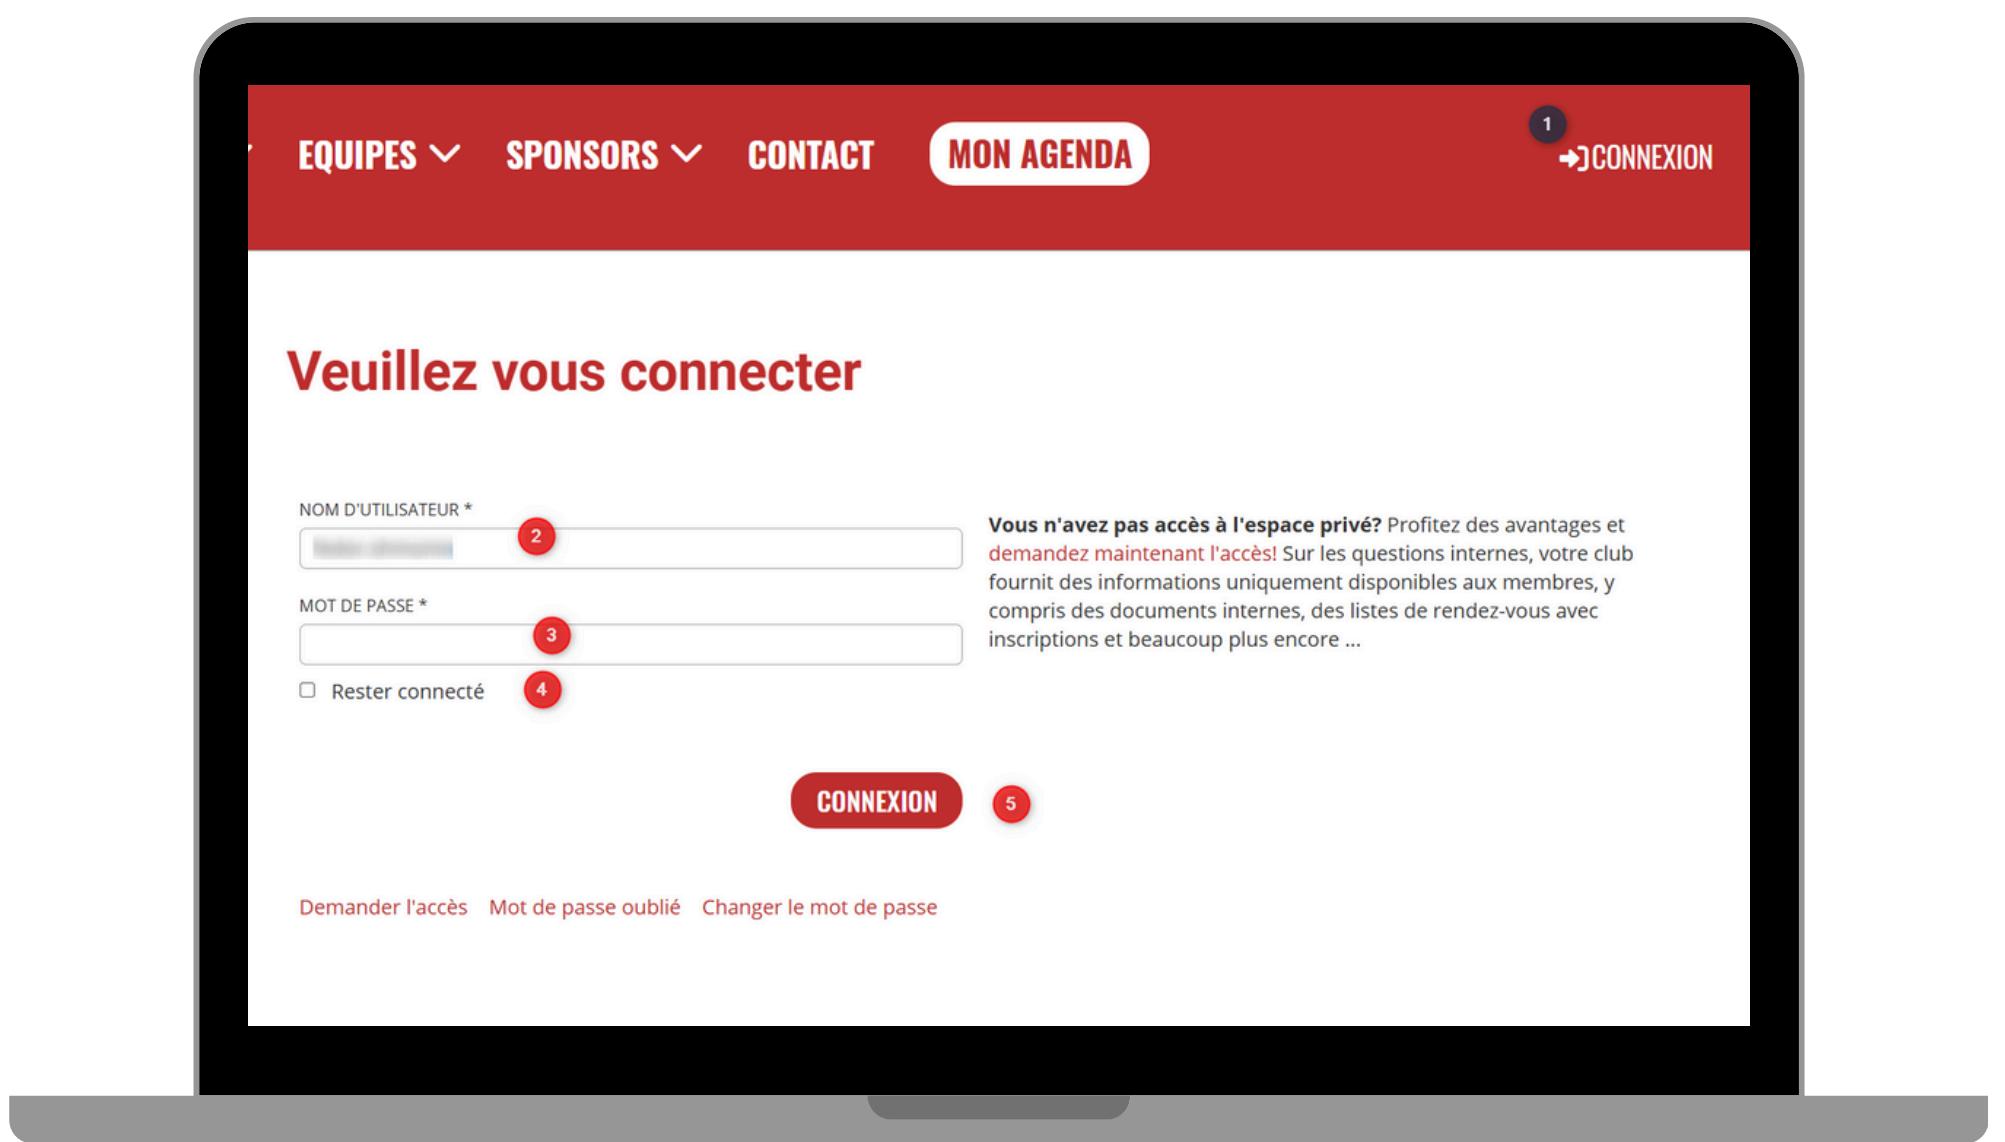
EQUIPES SPONSORS CONTACT MON AGENDA

1

CONNEXION

Veuillez vous connecter

NOM D'UTILISATEUR *

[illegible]

2

MOT DE PASSE *

3

Rester connecté

4

CONNEXION

5

Demander l'accès Mot de passe oublié Changer le mot de passe

**Vous n'avez pas accès à l'espace privé?** Profitez des avantages et demandez maintenant l'accès! Sur les questions internes, votre club fournit des informations uniquement disponibles aux membres, y compris des documents internes, des listes de rendez-vous avec inscriptions et beaucoup plus encore ...